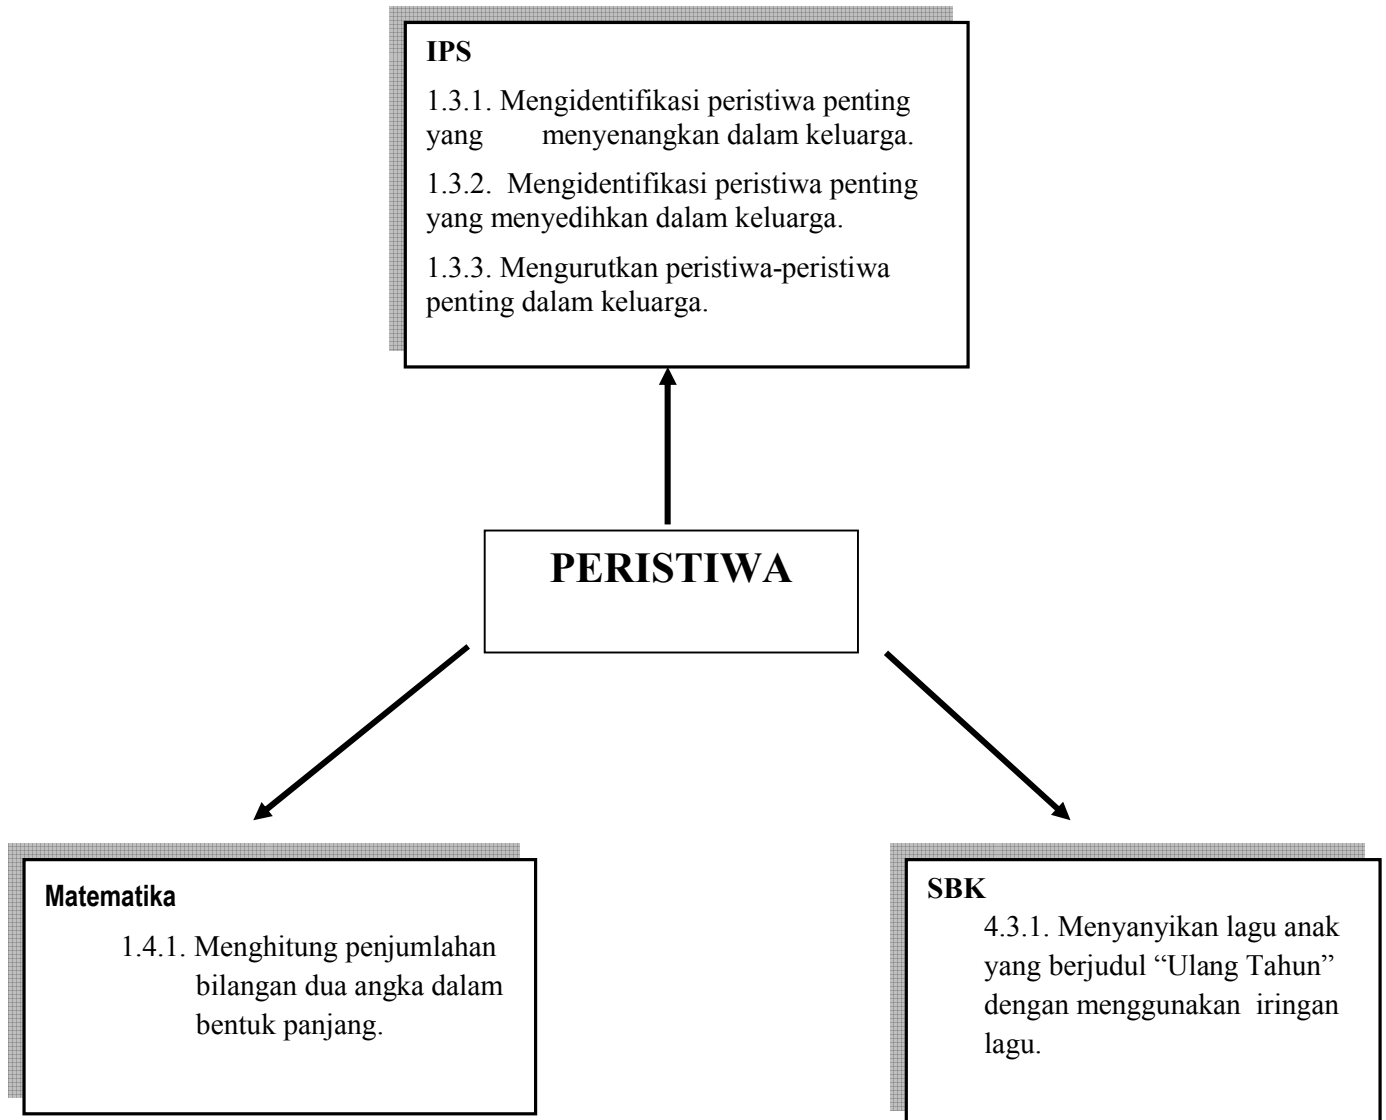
IPS

1.3.1. Mengidentifikasi peristiwa penting yang menyenangkan dalam keluarga.

1.3.2. Mengidentifikasi peristiwa penting yang menyedihkan dalam keluarga.

1.3.3. Mengurutkan peristiwa-peristiwa penting dalam keluarga.

PERISTIWA

Matematika

1.4.1. Menghitung penjumlahan bilangan dua angka dalam bentuk panjang.

SBK

4.3.1. Menyanyikan lagu anak yang berjudul “Ulang Tahun” dengan menggunakan iringan lagu.